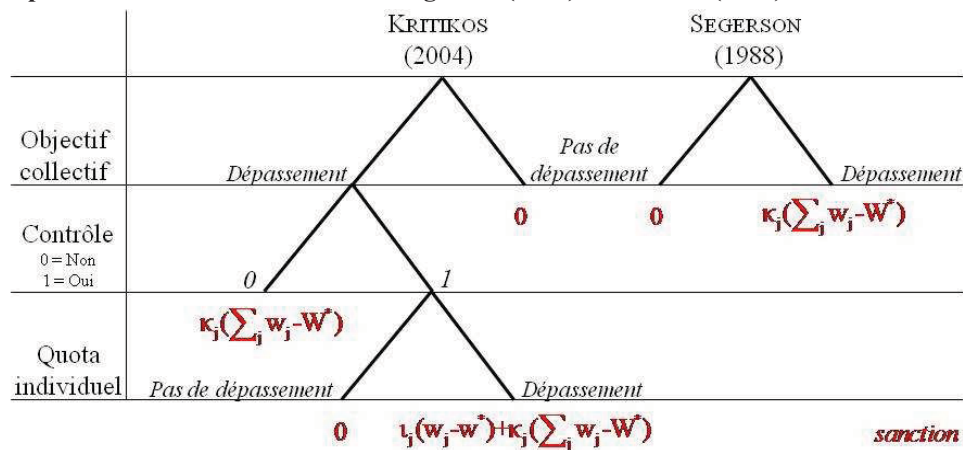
KRITIKOS (2004)

SEGERSON (1988)

Objectif collectif

Dépassement

Pas de dépassement

Dépassement

0

0

$\kappa_j(\sum_j w_j - W^*)$

Contrôle
0 = Non
1 = Oui

0

1

$\kappa_j(\sum_j w_j - W^*)$

Quota individuel

Pas de dépassement

Dépassement

0

$\iota_j(w_j - w^*) + \kappa_j(\sum_j w_j - W^*)$

sanction